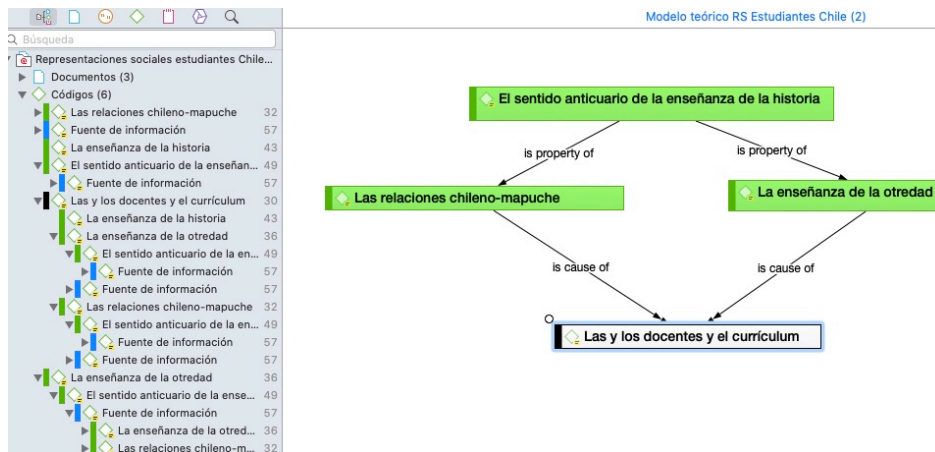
Búsqueda

Representaciones sociales estudiantes Chile...
Documentos (3)
Códigos (6)
Las relaciones chileno-mapuche 32
Fuente de información 57
La enseñanza de la historia 43
El sentido anticuario de la enseñan... 49
Fuente de información 57
Las y los docentes y el currículum 30
La enseñanza de la historia 43
La enseñanza de la otredad 36
El sentido anticuario de la en... 49
Fuente de información 57
Fuente de información 57
Las relaciones chileno-mapuche 32
El sentido anticuario de la en... 49
Fuente de información 57
Fuente de información 57
La enseñanza de la otredad 36
El sentido anticuario de la ense... 49
Fuente de información 57
La enseñanza de la otred... 36
Las relaciones chileno-m... 32

Modelo teórico RS Estudiantes Chile (2)

El sentido anticuario de la enseñanza de la historia
is property of
is property of
Las relaciones chileno-mapuche
La enseñanza de la otredad
is cause of
is cause of
Las y los docentes y el currículum